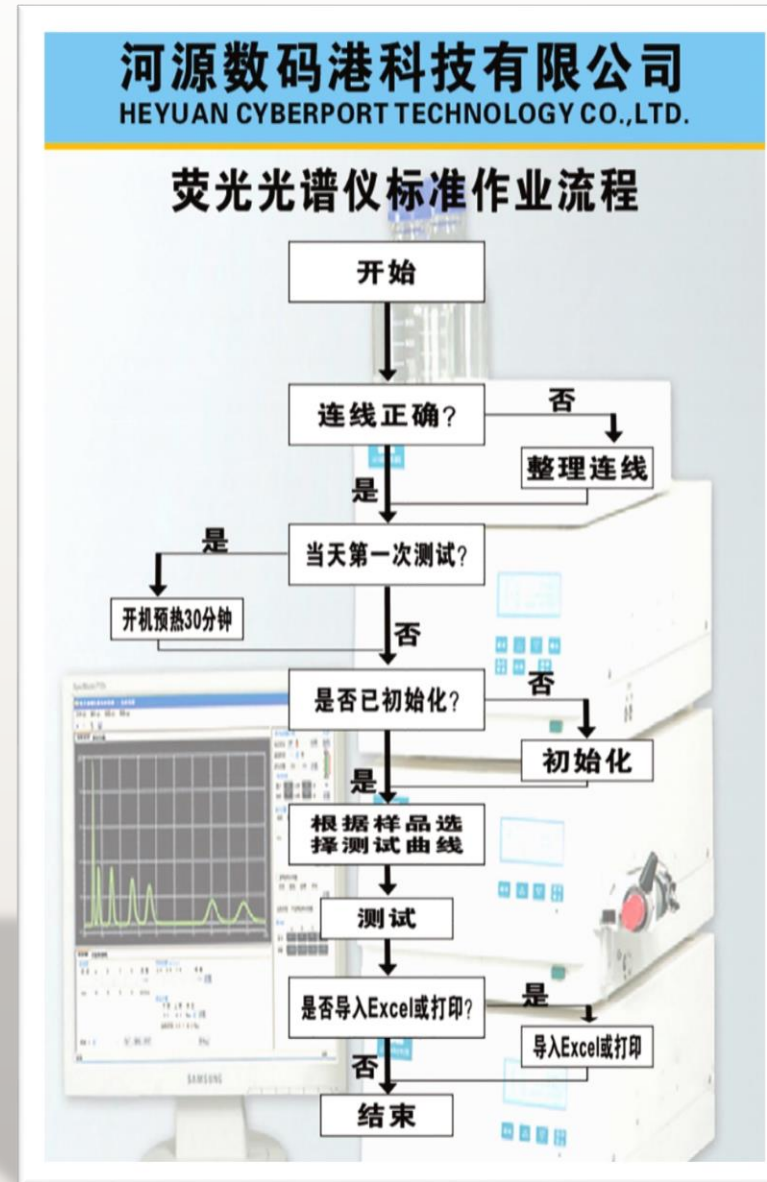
河源数码港科技有限公司
HEYUAN CYBERPORT TECHNOLOGY CO.,LTD.

荧光光谱仪标准作业流程

开始

连线正确？

否

整理连线

是

当天第一次测试？

是

开机预热30分钟

否

是否已初始化？

否

初始化

是

根据样品选择测试曲线

测试

是否导入Excel或打印？

是

导入Excel或打印

否

结束

SAMSUNG